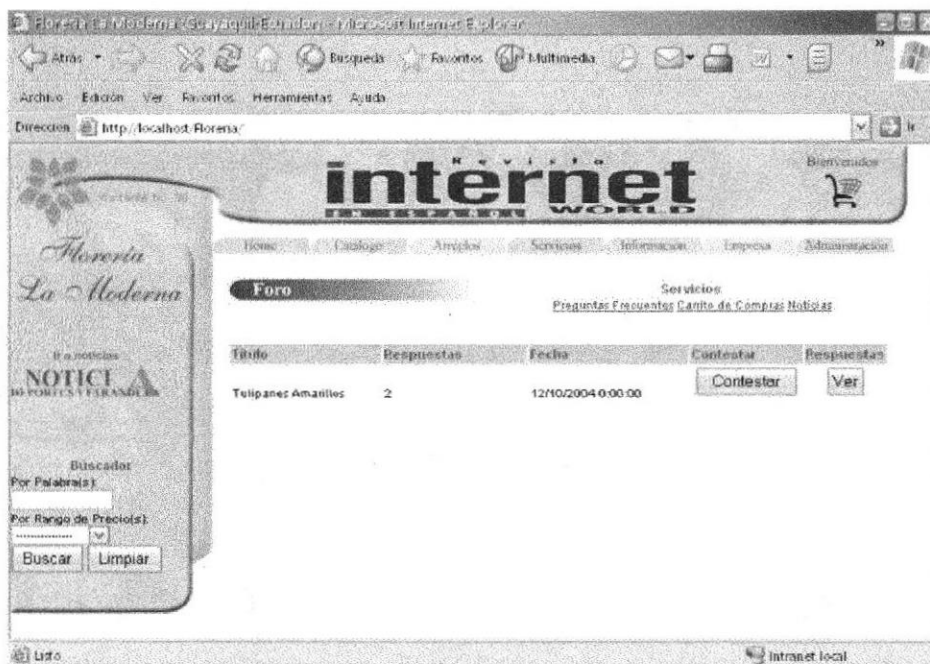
Floreria La Moderna (Guayaquil-Ecuador) - Microsoft Internet Explorer

Atrás · Búsqueda · Favoritos · Multimedia

Archivo Edición Ver Favoritos Herramientas Ayuda

Dirección http://localhost/Floreria/

Revista internet EN ESPAÑOL WORLD

Bienvenidos

Floreria La Moderna

Home Catalogo Arreglos Servicios Informacion Empresa Administracion

Foro

Servicios
Preguntas Frecuentes Carrito de Compras Noticias

| Titulo | Respuestas | Fecha | Contestar | Respuestas |
|---|---|---|---|---|
| Tulipanes Amarillos | 2 | 12/10/2004 0:00:00 | Contestar | Ver |

Ir a noticias
NOTICIA
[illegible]

Buscador
Por Palabra(s):
Por Rango de Precio(s):
Buscar Limpiar

Listo
Intranet local